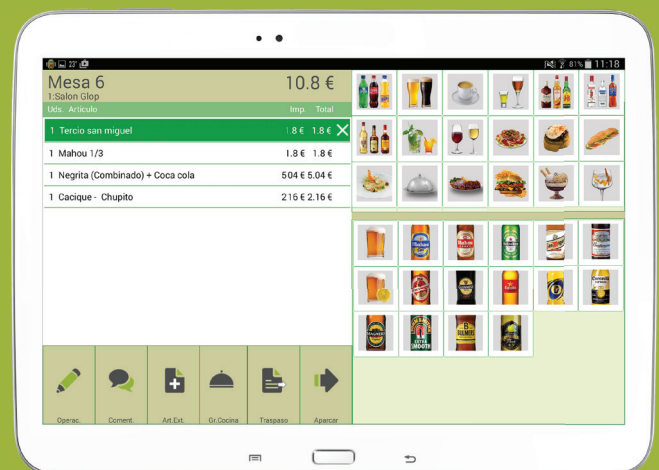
22° 81% 11:18

Mesa 6
1:Salon Glop
10.8 €

| Uds. | Artículo | Imp. | Total |
|---|---|---|---|
| 1 | Tercio san miguel | 1.8 € | 1.8 € |
| 1 | Mahou 1/3 | 1.8 € | 1.8 € |
| 1 | Negrita (Combinado) + Coca cola | 5.04 € | 5.04 € |
| 1 | Cacique - Chupito | 2.16 € | 2.16 € |

Operac. Coment. Art.Ext. Gr.Cocina Traspaso Aparcar

Mahou Mahou
EXTRA SMOOTH